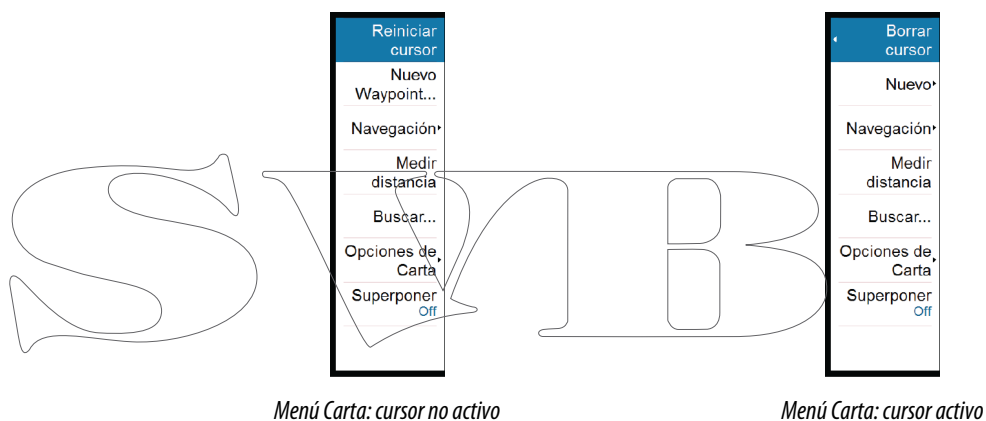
Reiniciar cursor
Nuevo Waypoint...
Navegación
Medir distancia
Buscar...
Opciones de Carta
Superponer
Off

Menú Carta: cursor no activo

Borrar cursor
Nuevo
Navegación
Medir distancia
Buscar...
Opciones de Carta
Superponer
Off

Menú Carta: cursor activo

SVB